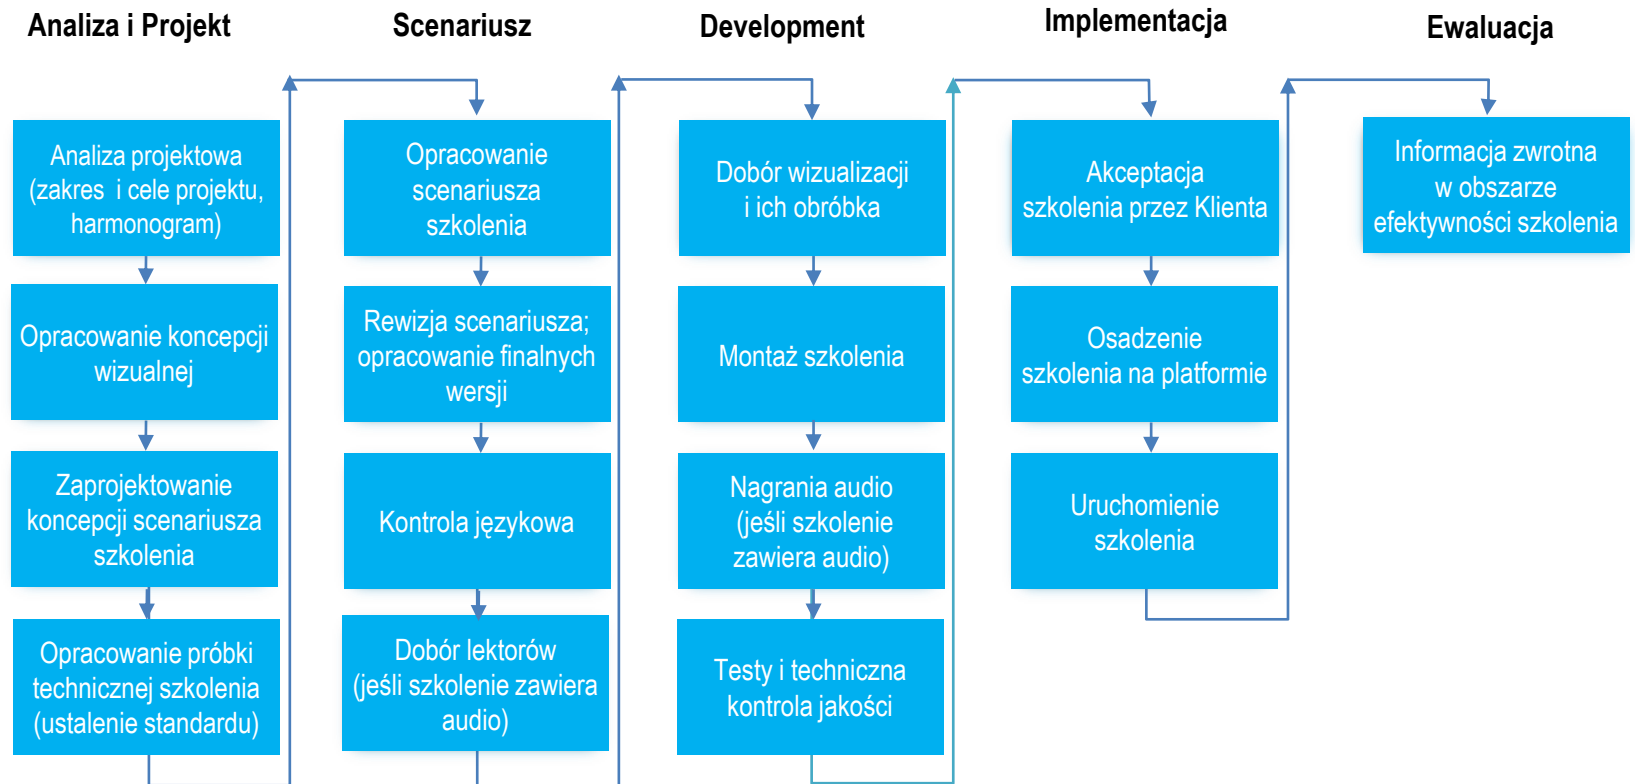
Analiza i Projekt

Analiza projektowa (zakres i cele projektu, harmonogram)

Opracowanie koncepcji wizualnej

Zaprojektowanie koncepcji scenariusza szkolenia

Opracowanie próbki technicznej szkolenia (ustalenie standardu)

Scenariusz

Opracowanie scenariusza szkolenia

Rewizja scenariusza; opracowanie finalnych wersji

Kontrola językowa

Dobór lektorów (jeśli szkolenie zawiera audio)

Development

Dobór wizualizacji i ich obróbka

Montaż szkolenia

Nagrania audio (jeśli szkolenie zawiera audio)

Testy i techniczna kontrola jakości

Implementacja

Akceptacja szkolenia przez Klienta

Osadzenie szkolenia na platformie

Uruchomienie szkolenia

Ewaluacja

Informacja zwrotna w obszarze efektywności szkolenia